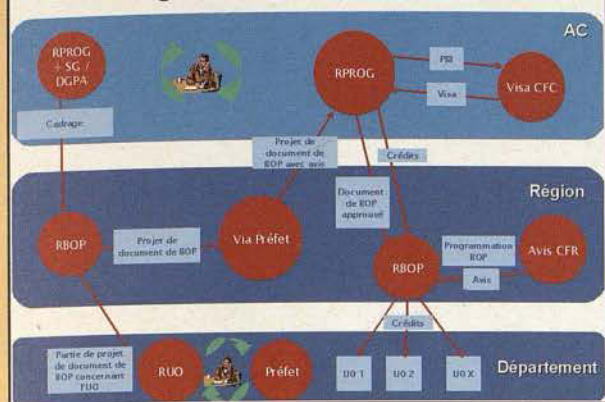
AC

RPROG + SG / DGPA

Cadrage

RPROG

PRI

Visa

Visa CFC

Projet de document de BOP avec avis

Crédits

Région

RBOP

Projet de document de BOP

Via Préfet

Document de BOP approuvé

RBOP

Programmation BOP

Avis

Avis CFR

Crédits

Département

Partie de projet de document de BOP concernant l'UO

RUO

Préfet

UO 1

UO 2

UO X